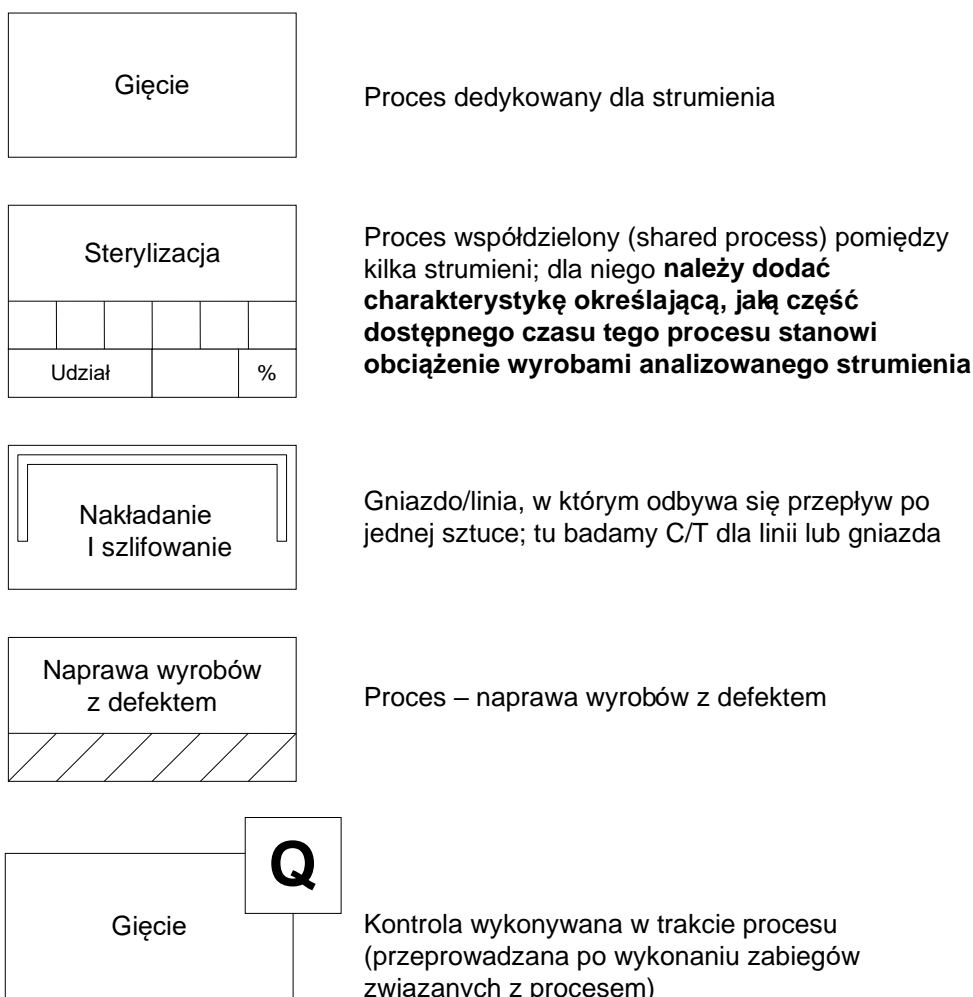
Gięcie

Proces dedykowany dla strumienia

Sterylizacja

| Udział | | % |
|---|---|---|

Proces współdzielony (shared process) pomiędzy kilka strumieni; dla niego **należy dodać charakterystykę określającą, jaką część dostępnego czasu tego procesu stanowi obciążenie wyrobami analizowanego strumienia**

Nakładanie I szlifowanie

Gniazdo/linia, w którym odbywa się przepływ po jednej sztuce; tu badamy C/T dla linii lub gniazda

Naprawa wyrobów z defektem

Proces – naprawa wyrobów z defektem

Q

Gięcie

Kontrola wykonywana w trakcie procesu (przeprowadzana po wykonaniu zabiegów związanych z procesem)